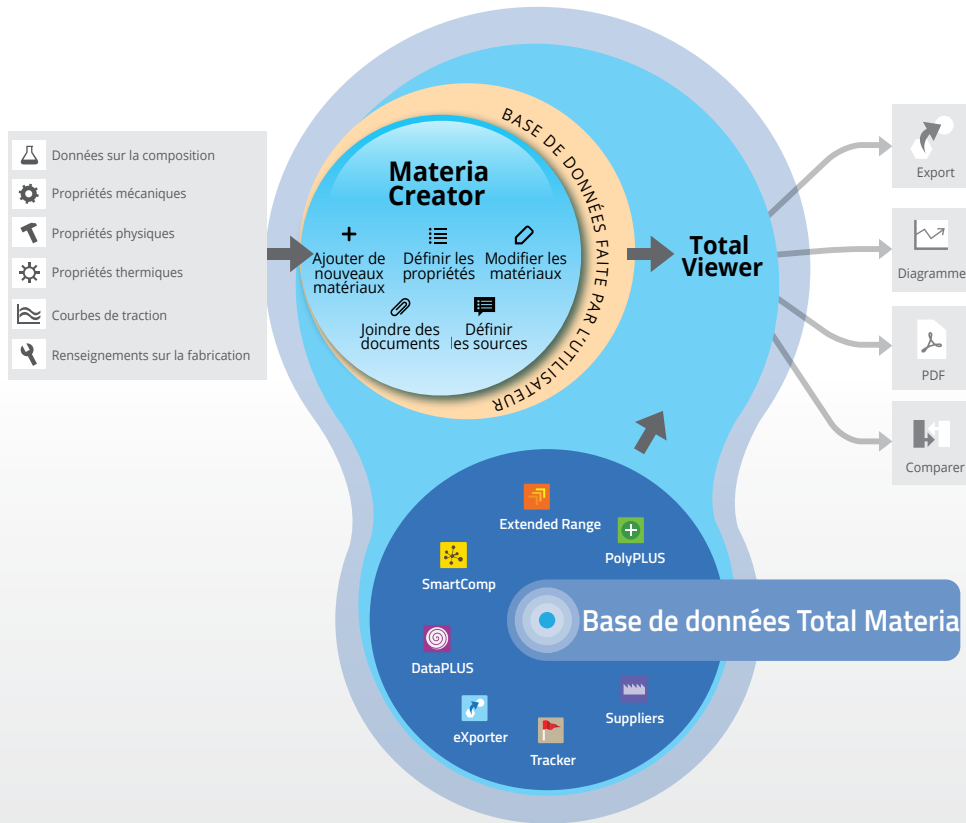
Données sur la composition
Propriétés mécaniques
Propriétés physiques
Propriétés thermiques
Courbes de traction
Renseignements sur la fabrication

Materia Creator

BASE DE DONNÉES FAITE PAR L'UTILISATEUR

Ajouter de nouveaux matériaux
Définir les propriétés
Modifier les matériaux
Joindre des documents
Définir les sources

Total Viewer

Export
Diagramme
PDF
Comparer

Extended Range
PolyPLUS
SmartComp
DataPLUS
Base de données Total Materia
Suppliers
eXporter
Tracker